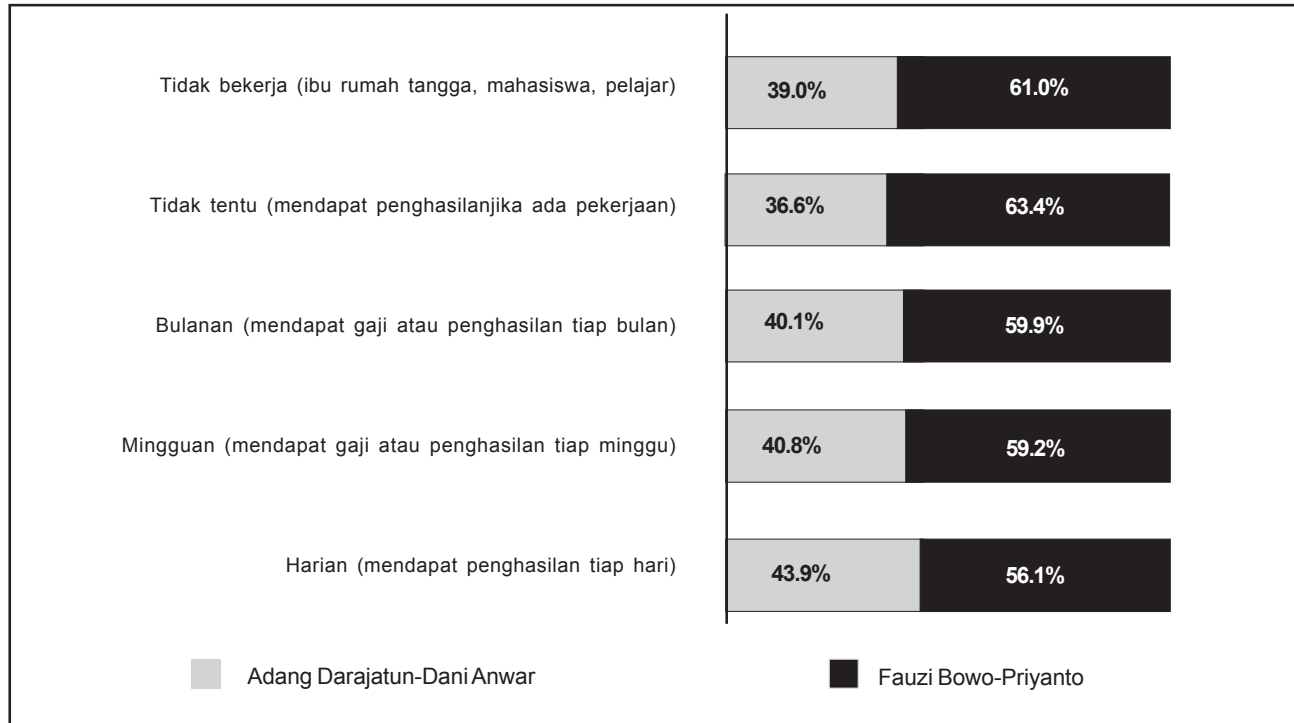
Tidak bekerja (ibu rumah tangga, mahasiswa, pelajar) 39.0% 61.0%

Tidak tentu (mendapat penghasilanjika ada pekerjaan) 36.6% 63.4%

Bulanan (mendapat gaji atau penghasilan tiap bulan) 40.1% 59.9%

Mingguan (mendapat gaji atau penghasilan tiap minggu) 40.8% 59.2%

Harian (mendapat penghasilan tiap hari) 43.9% 56.1%

Adang Darajatun-Dani Anwar

Fauzi Bowo-Priyanto